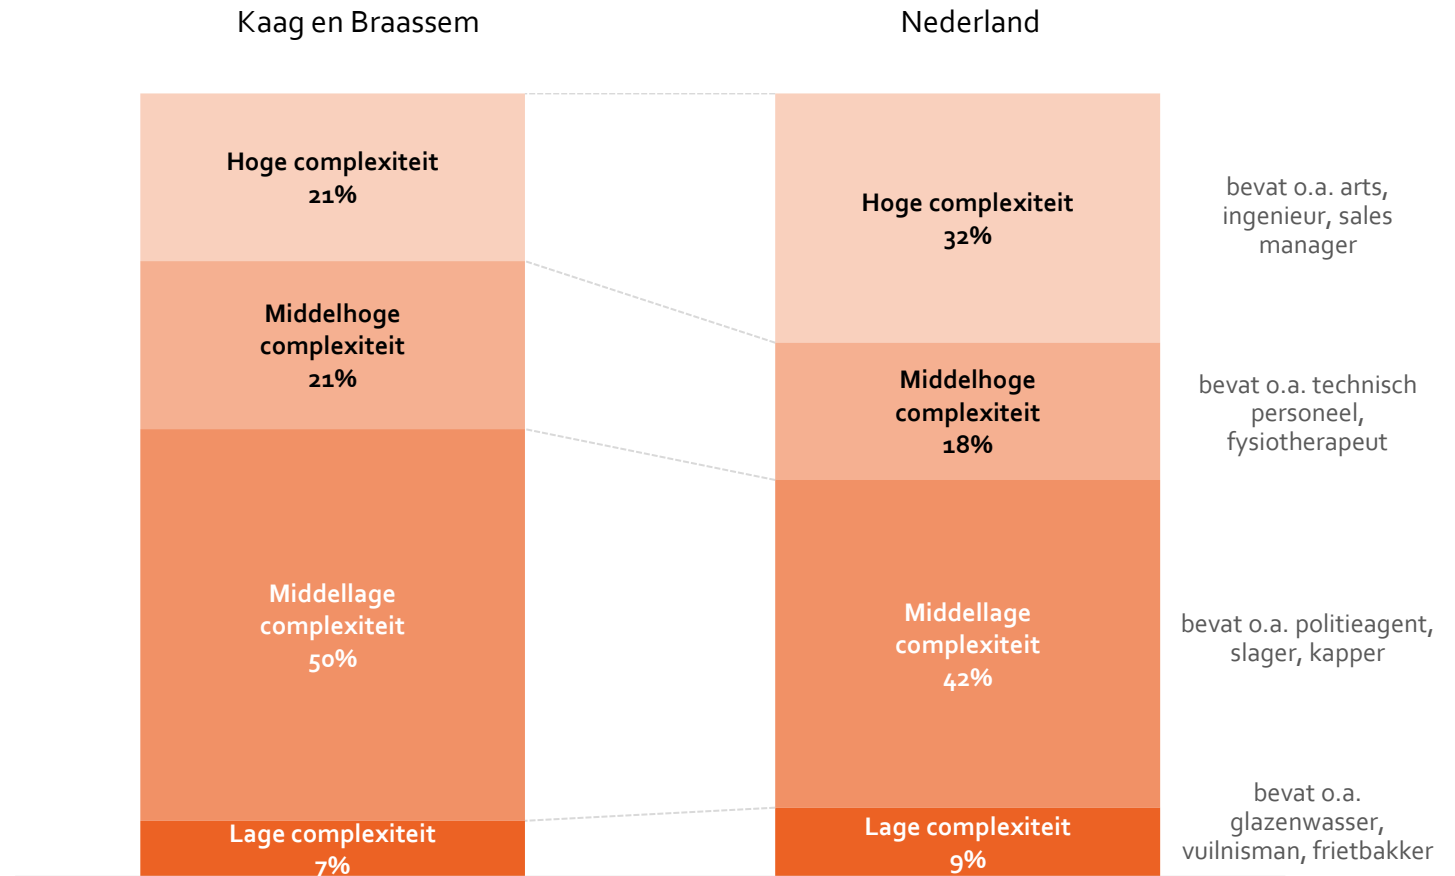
Kaag en Braassem

Nederland

Hoge complexiteit
21%

Middelhoge complexiteit
21%

Middellage complexiteit
50%

Lage complexiteit
7%

Hoge complexiteit
32%

Middelhoge complexiteit
18%

Middellage complexiteit
42%

Lage complexiteit
9%

bevat o.a. arts, ingenieur, sales manager

bevat o.a. technisch personeel, fysiotherapeut

bevat o.a. politieagent, slager, kapper

bevat o.a. glazenwasser, vuilnisman, frietbakker